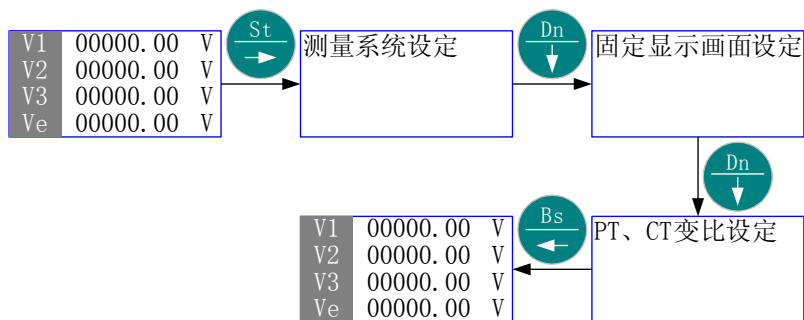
| V1 | 00000.00 | V |
|---|---|---|
| V2 | 00000.00 | V |
| V3 | 00000.00 | V |
| Ve | 00000.00 | V |

St

测量系统设定

Dn

固定显示画面设定

Dn

PT、CT变比设定

Bs

| V1 | 00000.00 | V |
|---|---|---|
| V2 | 00000.00 | V |
| V3 | 00000.00 | V |
| Ve | 00000.00 | V |